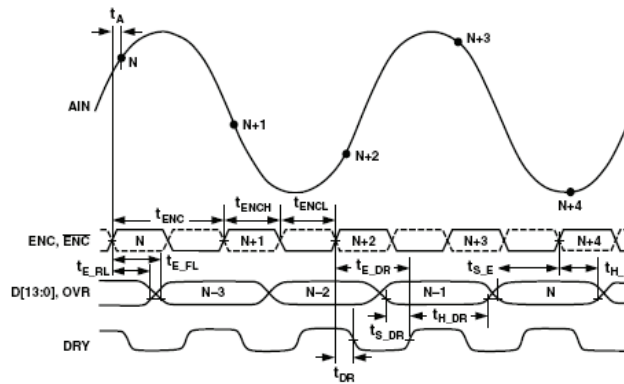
$t_A$

N

N+3

AIN

N+1

N+2

N+4

$t_{ENC}$

$t_{ENCH}$

$t_{ENCL}$

ENC, $\overline{ENC}$

N

N+1

N+2

N+3

N+4

$t_{E\_RL}$

$t_{E\_FL}$

$t_{E\_DR}$

$t_{S\_E}$

$t_{H\_}$

D[13:0], OVR

N–3

N–2

N–1

N

$t_{S\_DR}$

$t_{H\_DR}$

DRY

$t_{DR}$